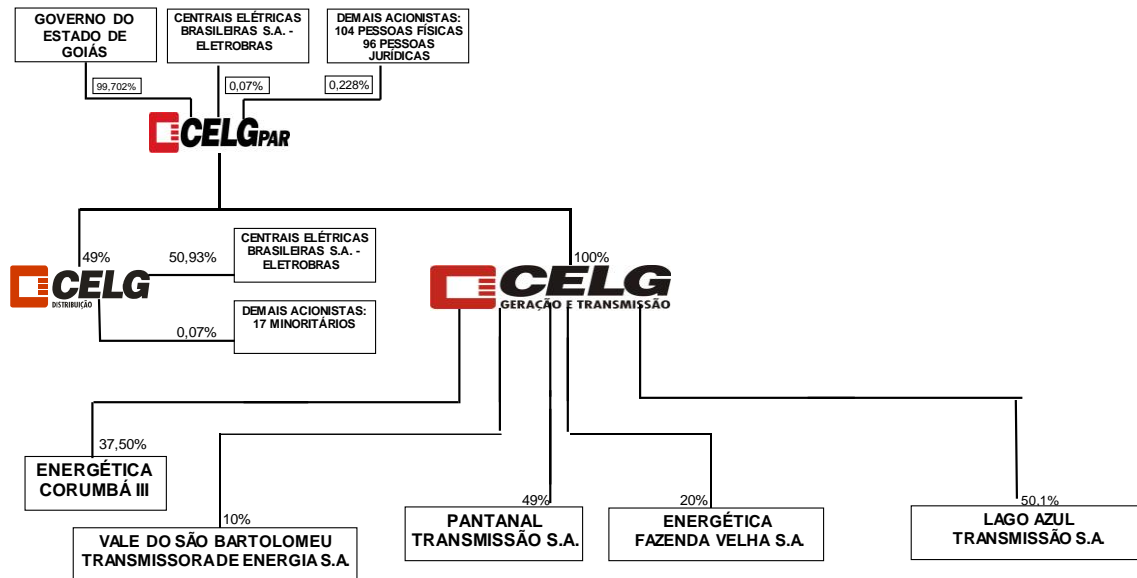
GOVERNO DO ESTADO DE GOIÁS

CENTRAIS ELÉTRICAS BRASILEIRAS S.A. - ELETROBRAS

DEMAIS ACIONISTAS: 104 PESSOAS FÍSICAS 96 PESSOAS JURÍDICAS

99,702%

0,07%

0,228%

CELG PAR

49%

50,93%

CENTRAIS ELÉTRICAS BRASILEIRAS S.A. - ELETROBRAS

100%

CELG DISTRIBUIÇÃO

CELG GERAÇÃO E TRANSMISSÃO

DEMAIS ACIONISTAS: 17 MINORITÁRIOS

0,07%

37,50%

ENERGÉTICA CORUMBÁ III

10%

VALE DO SÃO BARTOLOMEU TRANSMISSORA DE ENERGIA S.A.

49%

PANTANAL TRANSMISSÃO S.A.

20%

ENERGÉTICA FAZENDA VELHA S.A.

50,1%

LAGO AZUL TRANSMISSÃO S.A.